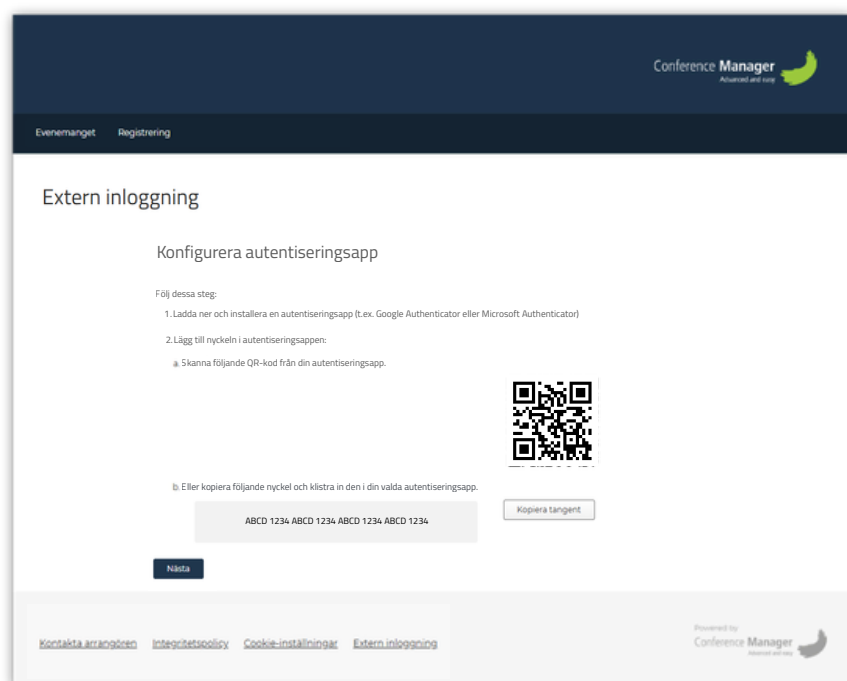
Conference Manager
Advanced and easy

Evenemanget Registrering

Extern inloggning

Konfigurera autentiseringsapp

Följ dessa steg:

1. Ladda ner och installera en autentiseringsapp (t.ex. Google Authenticator eller Microsoft Authenticator)

2. Lägg till nyckeln i autentiseringsappen:

a. Skanna följande QR-kod från din autentiseringsapp.

b. Eller kopiera följande nyckel och klistra in den i din valda autentiseringsapp.

ABCD 1234 ABCD 1234 ABCD 1234 ABCD 1234

Kopiera tangent

Nästa

Kontakta arrangören Integritetspolicy Cookie-inställningar Extern inloggning

Powered by
Conference Manager
Advanced and easy